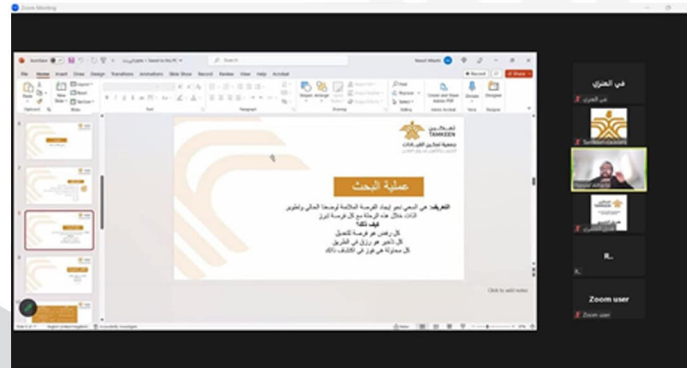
Zoom Meeting

File Home Insert Draw Design Transitions Animations Slide Show Record Review View Help Acrobat

Record Share

TAMKEEN

جمعية تمكين

عملية البحث

التعريف: هي السعي نحو إيجاد الفرصة الملائمة لوضعنا الحالي وتطوير الذات خلال هذه الرحلة مع كل فرصة تبرز

كيف ذلك؟

كل رفض هو فرصة للتعديل

كل تأخير هو رزق في الطريق

كل محاولة هي فوز في اكتشاف ذاتك

Click to add notes

في العنزي

R..

Zoom user

Zoom user